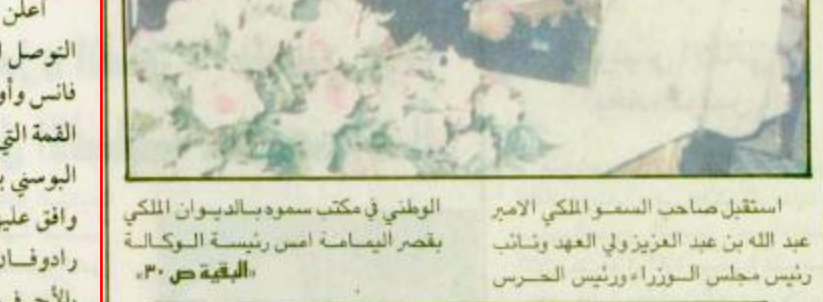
استقبل صاحب السمو الملكي الامير عبد الله بن عبد العزيز ولي العهد ونائب رئيس مجلس الوزراء ورئيس الحرس الوطني في مكتب سموه بالديوان الملكي بقصر اليمامة امس رئيسة الوكالة «البقية ص ٣٠»

اعلن
التوصل
فانس وأو
القمة التي
البوسني
وافق علي
رادوفا
الأح